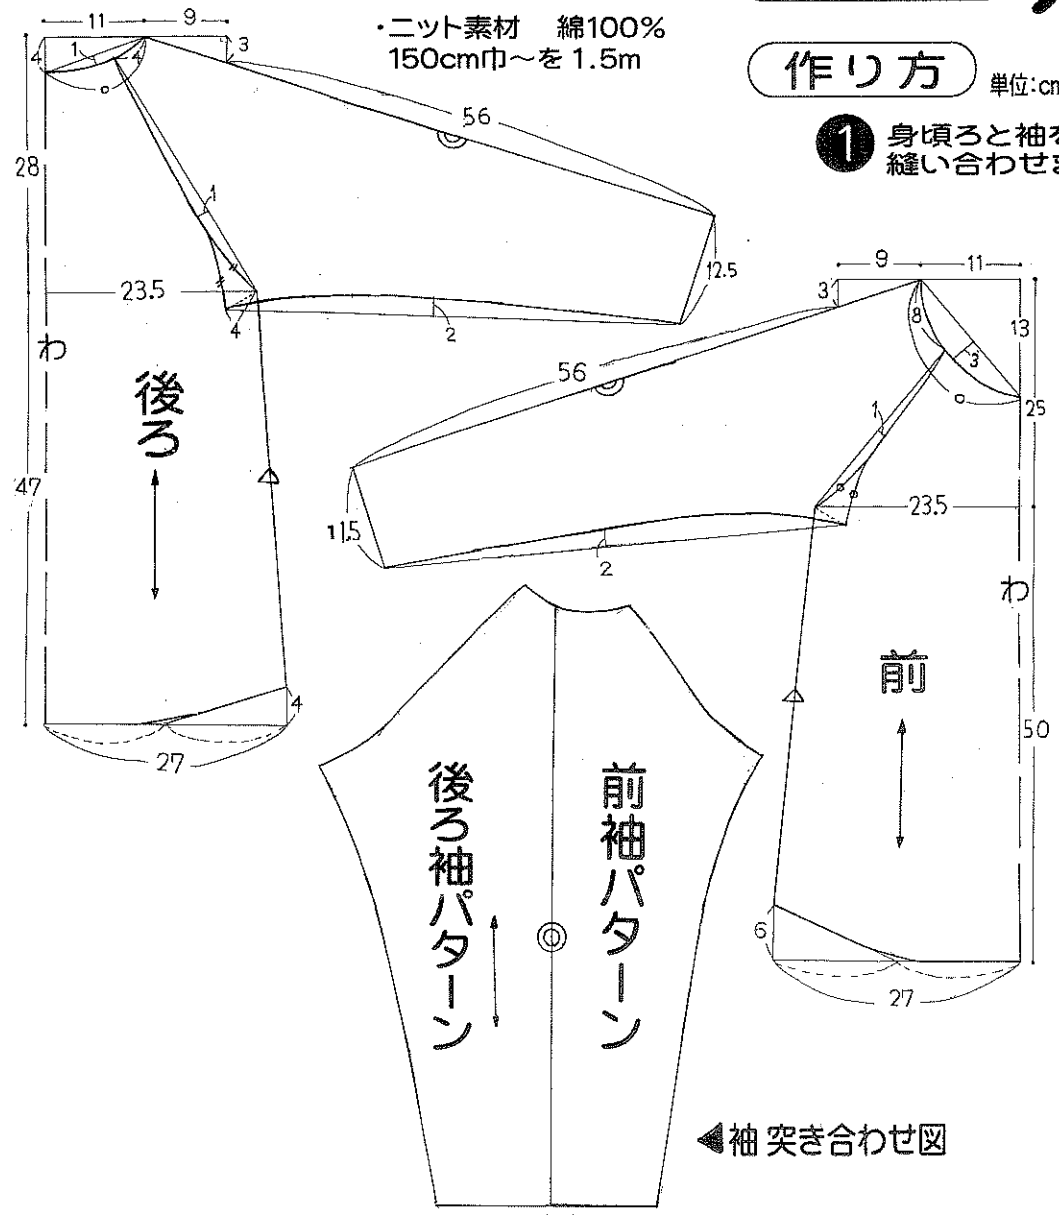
・ニット素材　綿100%
150cm巾～を 1.5m

作り方　単位:cm

1 身頃ろと袖を
縫い合わせる

11
9
3
4
1
4
28
56
1
12.5
23.5
4
2
わ
後ろ
47
4
27

9
11
3
8
13
3
25
56
1
11.5
23.5
2
わ
前
50
6
27

後ろ袖パターン
前袖パターン

◀袖 突き合わせ図